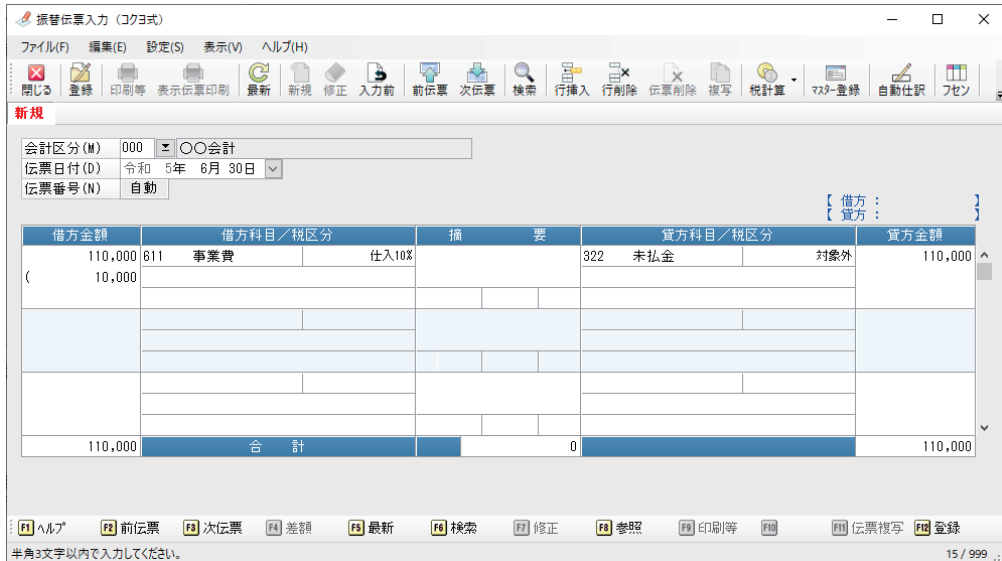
振替伝票入力（コクヨ式）

ファイル(F)　編集(E)　設定(S)　表示(V)　ヘルプ(H)

閉じる　登録　印刷等　表示伝票印刷　最新　新規　修正　入力前　前伝票　次伝票　検索　行挿入　行削除　伝票削除　複写　税計算　マスター登録　自動仕訳　フセン

新規

会計区分(M)　000　〇〇会計
伝票日付(D)　令和　5年　6月　30日
伝票番号(N)　自動

【 借方 :　】
【 貸方 :　】

| 借方金額 | 借方科目／税区分 | | 摘　要 | 貸方科目／税区分 | | 貸方金額 |
|---|---|---|---|---|---|---|
| 110,000 | 611　事業費 | 仕入10% | | 322　未払金 | 対象外 | 110,000 |
| (　10,000 | | | | | | |
| 110,000 | 合　計 | | 0 | | | 110,000 |

F1 ヘルプ　F2 前伝票　F3 次伝票　F4 差額　F5 最新　F6 検索　F7 修正　F8 参照　F9 印刷等　F10　F11 伝票複写　F12 登録

半角3文字以内で入力してください。　15 / 999